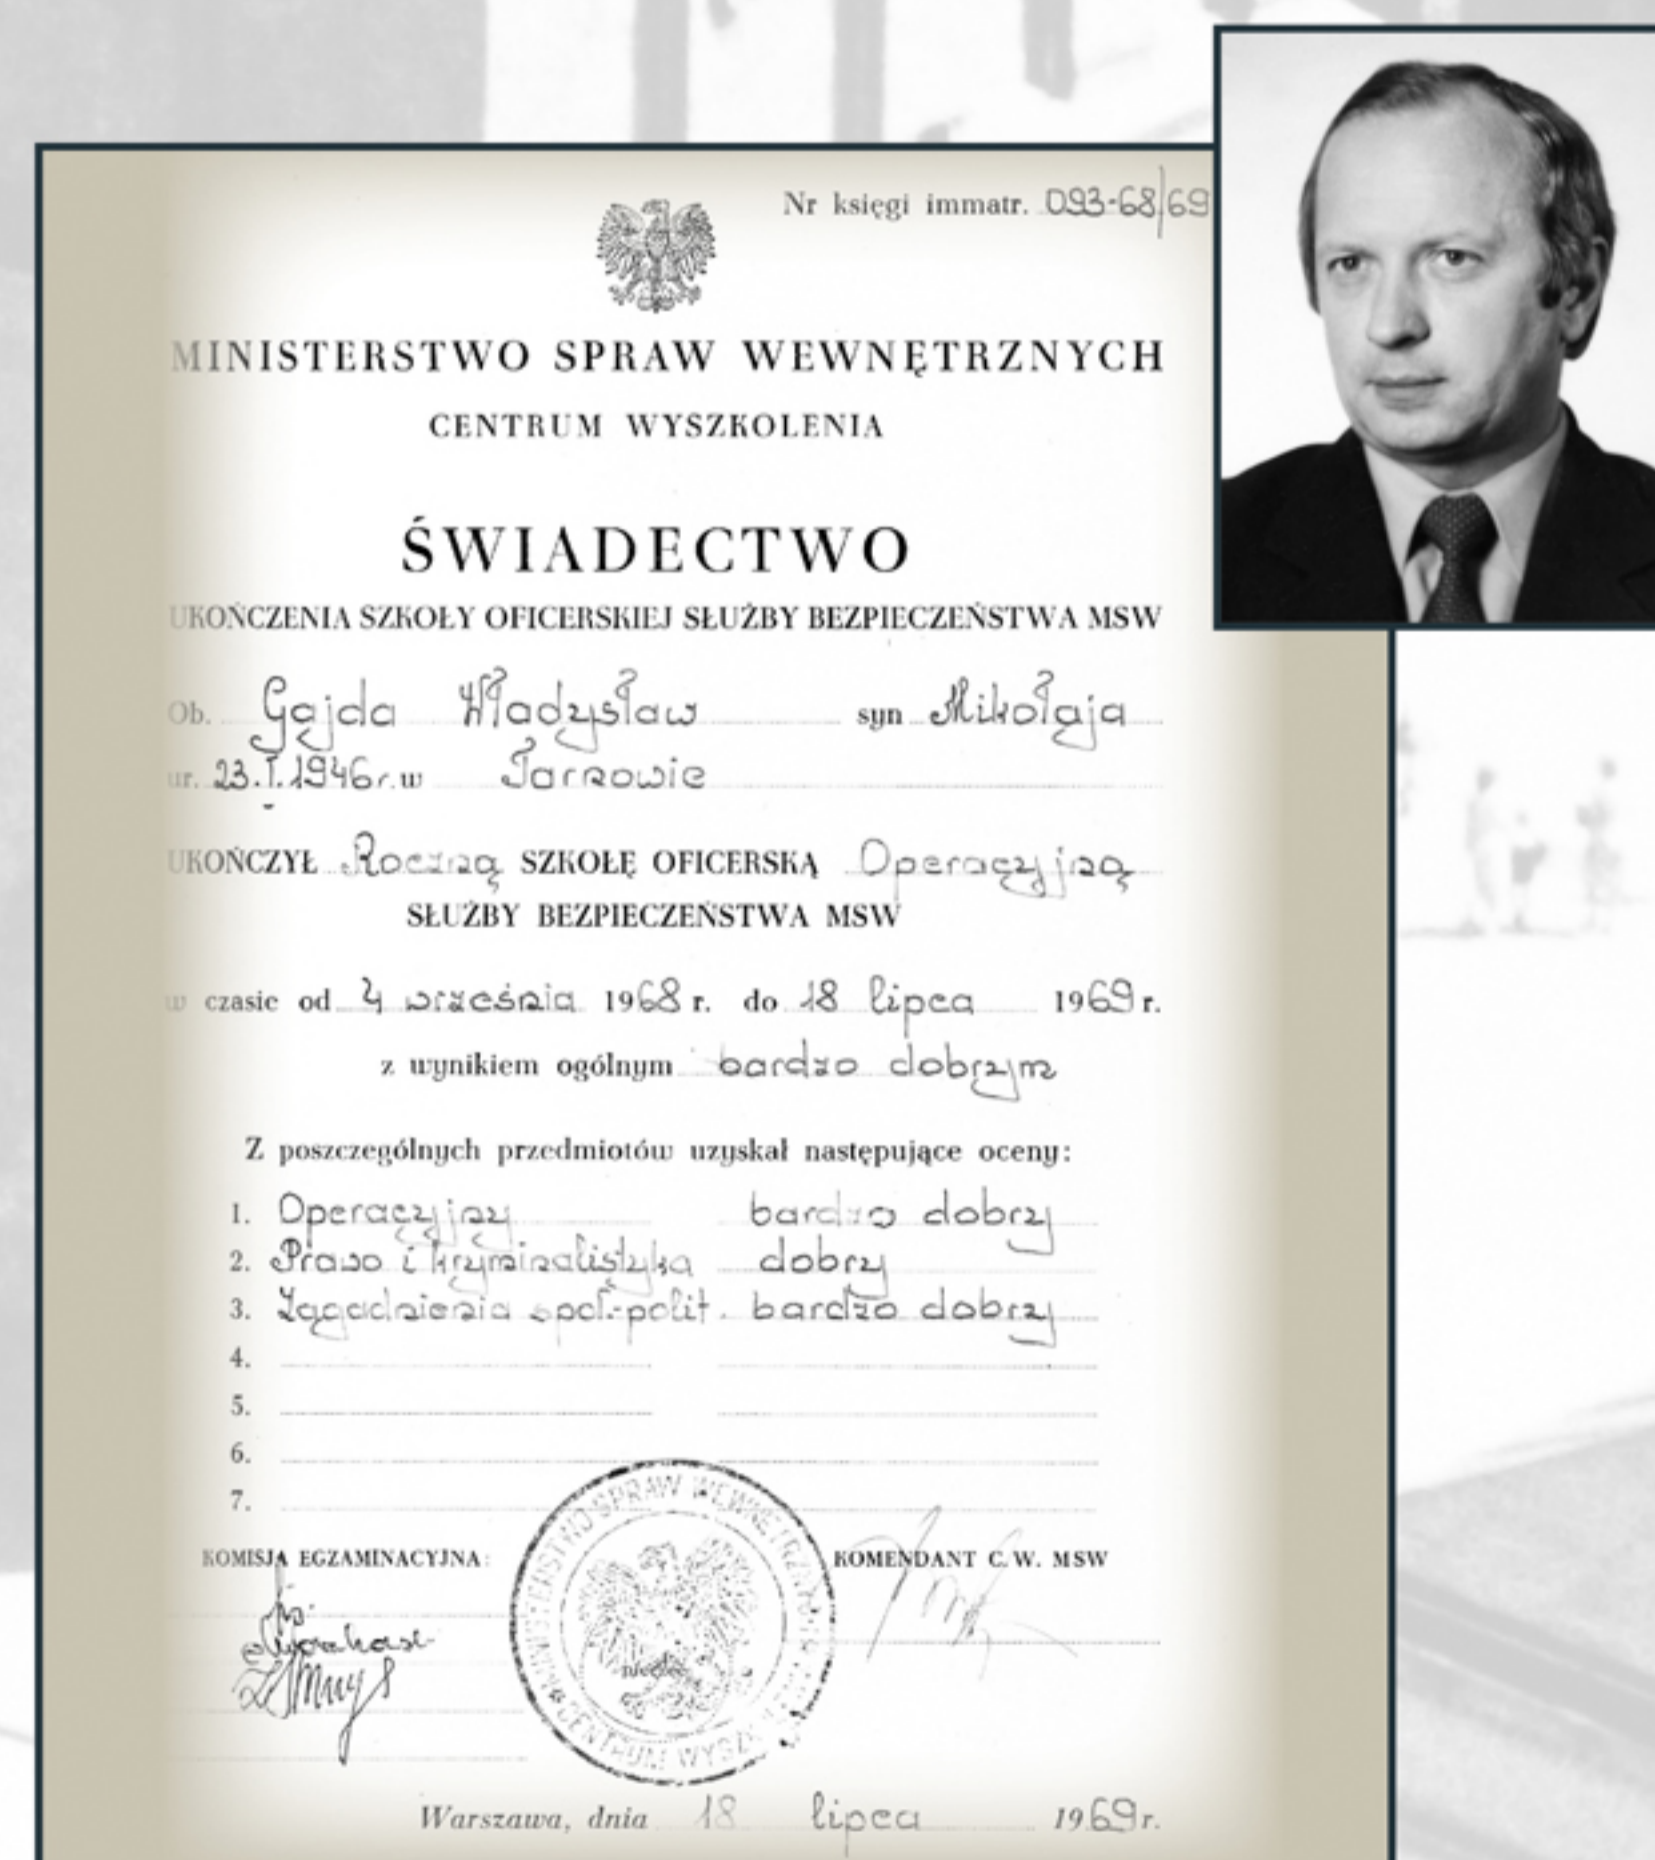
Nr księgi immatr. 093-68/69

MINISTERSTWO SPRAW WEWNĘTRZNYCH

CENTRUM WYSZKOLENIA

ŚWIADECTWO

UKOŃCZENIA SZKOŁY OFICERSKIEJ SŁUŻBY BEZPIECZEŃSTWA MSW

Ob. Gajda Władysław syn Mikołaja

ur. 23.I.1946 r. w Tarnowie

UKOŃCZYŁ Roczną SZKOŁĘ OFICERSKĄ Operacyjną SŁUŻBY BEZPIECZEŃSTWA MSW

w czasie od 4 września 1968 r. do 18 lipca 1969 r.

z wynikiem ogólnym bardzo dobrym

Z poszczególnych przedmiotów uzyskał następujące oceny:

1. Operacyjny bardzo dobry
2. Prawo i kryminalistyka dobry
3. Zagadnienia społ-polit. bardzo dobry
4.
5.
6.
7.

KOMISJA EGZAMINACYJNA:

MINISTERSTWO SPRAW WEWNĘTRZNYCH CENTRUM WYSZKOLENIA

KOMENDANT C.W. MSW

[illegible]

Warszawa, dnia 18 lipca 1969 r.